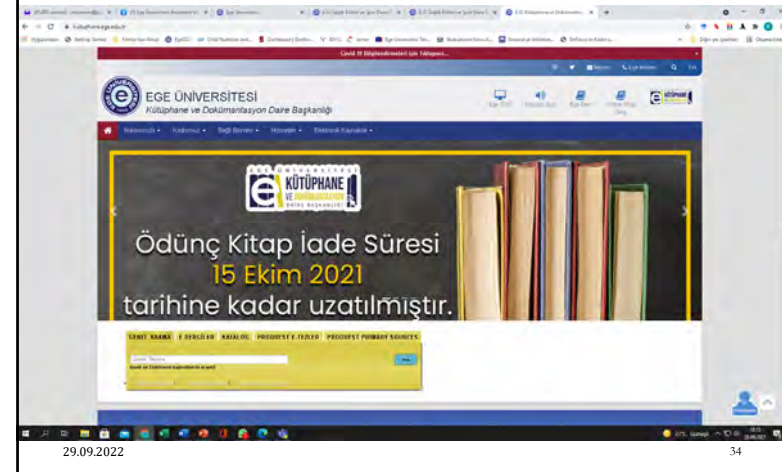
Covid-19 Bilgilendirmeleri İçin Tıklayınız...

EGE ÜNİVERSİTESİ
Kütüphane ve Dokümantasyon Daire Başkanlığı

Kurumsal · Kataloglar · Sağlı Birimler · Hizmetler · Elektronik Kaynaklar

EGE ÜNİVERSİTESİ
KÜTÜPHANE
VE DOKÜMANTASYON
DAİRE BAŞKANLIĞI

Ödünç Kitap İade Süresi
15 Ekim 2021
tarihine kadar uzatılmıştır.

GENEL TARAMA | E-DERGİLER | KATALOG | PROQUEST E-TEZLER | PROQUEST PRIMARY SOURCES

Genel Tarama

Ara

29.09.2022

34